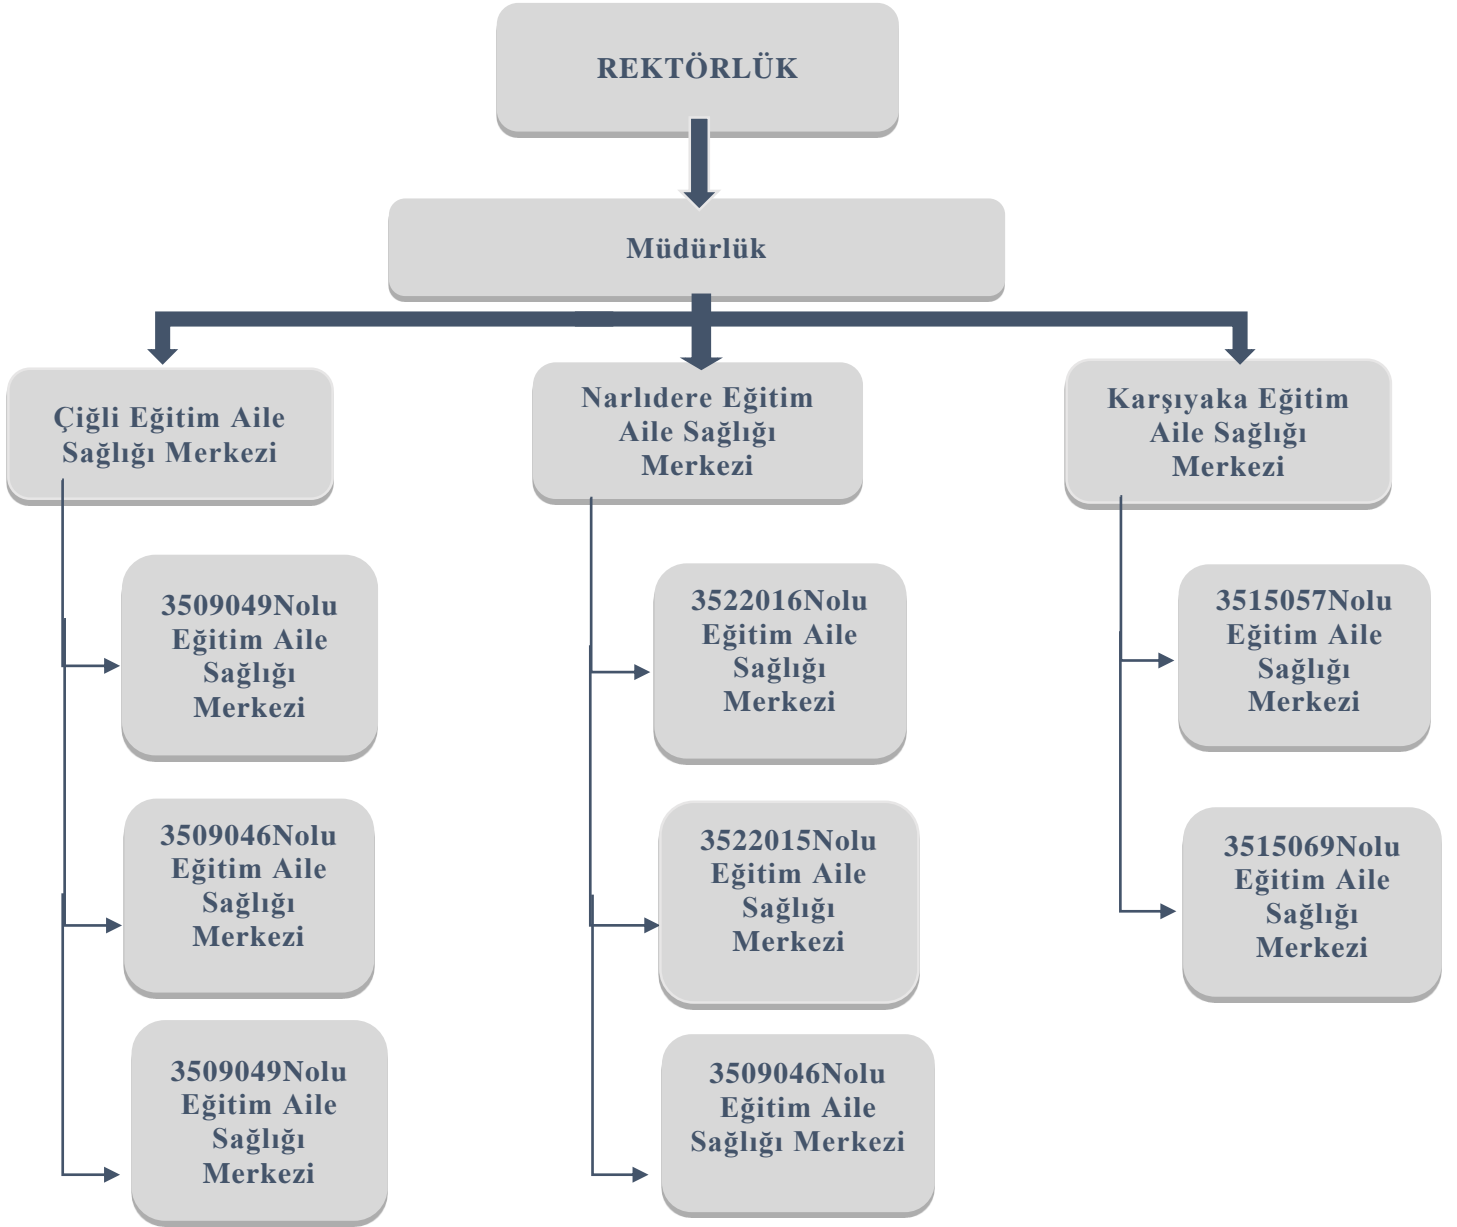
REKTÖRLÜK

Müdürlük

Çiğli Eğitim Aile Sağlığı Merkezi

Narlıdere Eğitim Aile Sağlığı Merkezi

Karşıyaka Eğitim Aile Sağlığı Merkezi

3509049Nolu Eğitim Aile Sağlığı Merkezi

3509046Nolu Eğitim Aile Sağlığı Merkezi

3509049Nolu Eğitim Aile Sağlığı Merkezi

3522016Nolu Eğitim Aile Sağlığı Merkezi

3522015Nolu Eğitim Aile Sağlığı Merkezi

3509046Nolu Eğitim Aile Sağlığı Merkezi

3515057Nolu Eğitim Aile Sağlığı Merkezi

3515069Nolu Eğitim Aile Sağlığı Merkezi